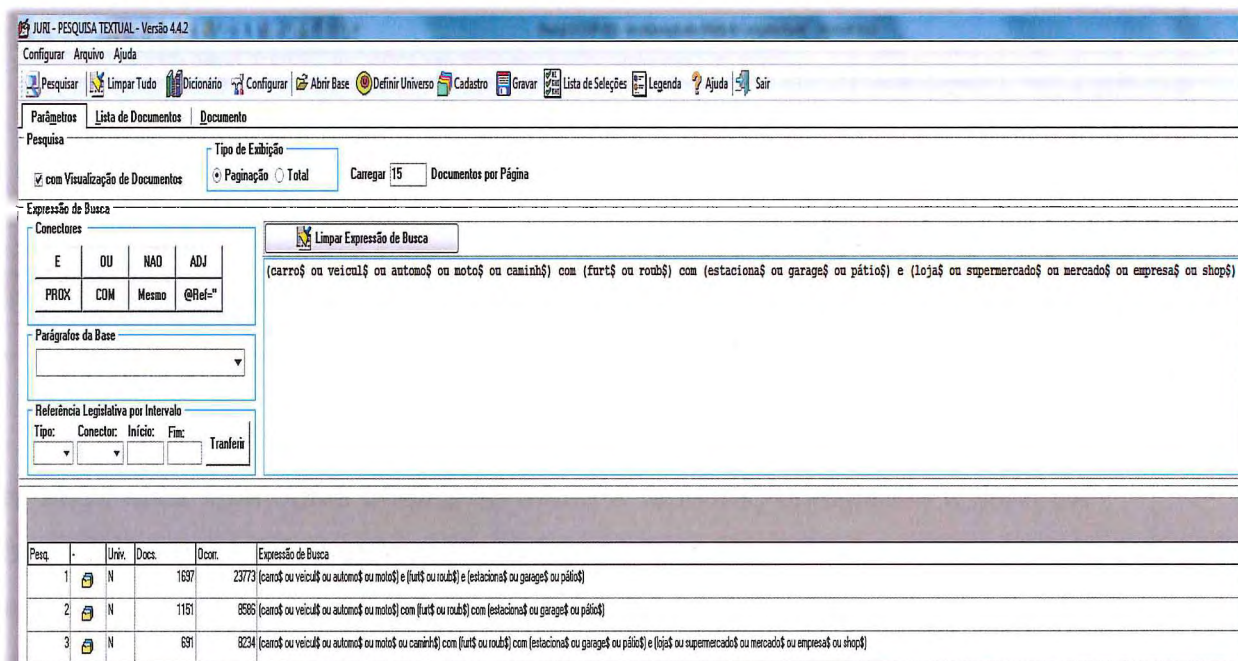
JURI - PESQUISA TEXTUAL - Versão 4.4.2

Configurar Arquivo Ajuda

Pesquisar | Limpar Tudo | Dicionário | Configurar | Abrir Base | Definir Universo | Cadastro | Gravar | Lista de Seleções | Legenda | Ajuda | Sair

Parâmetros | Lista de Documentos | Documento

Pesquisa

com Visualização de Documentos

Tipo de Exibição

Paginação Total

Carregar 15 Documentos por Página

Expressão de Busca

Conectores

| E | OU | NAO | ADJ |
|---|---|---|---|
| PROX | COM | Mesmo | @Ref=" |

Limpar Expressão de Busca

(carro$ ou veicul$ ou automo$ ou moto$ ou caminh$) com (furt$ ou roub$) com (estaciona$ ou garage$ ou pátio$) e (loja$ ou supermercado$ ou mercado$ ou empresa$ ou shop$)

Parágrafos da Base

Referência Legislativa por Intervalo

Tipo: Conector: Início: Fim: Tranferir

| Pesq. | - | Univ. | Docs. | Ocorr. | Expressão de Busca |
|---|---|---|---|---|---|
| 1 | | N | 1697 | 23773 | (carro$ ou veicul$ ou automo$ ou moto$) e (furt$ ou roub$) e (estaciona$ ou garage$ ou pátio$) |
| 2 | | N | 1151 | 8586 | (carro$ ou veicul$ ou automo$ ou moto$) com (furt$ ou roub$) com (estaciona$ ou garage$ ou pátio$) |
| 3 | | N | 691 | 8234 | (carro$ ou veicul$ ou automo$ ou moto$ ou caminh$) com (furt$ ou roub$) com (estaciona$ ou garage$ ou pátio$) e (loja$ ou supermercado$ ou mercado$ ou empresa$ ou shop$) |